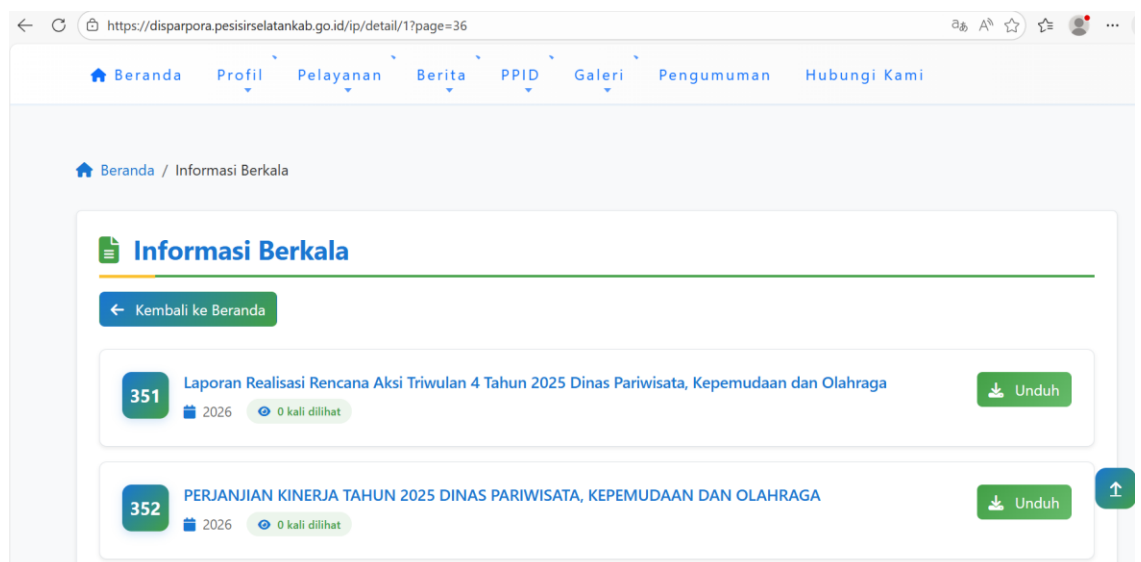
https://disparpora.pesisirselatankab.go.id/ip/detail/1?page=36

Beranda Profil Pelayanan Berita PPID Galeri Pengumuman Hubungi Kami

Beranda / Informasi Berkala

Informasi Berkala

Kembali ke Beranda

351 Laporan Realisasi Rencana Aksi Triwulan 4 Tahun 2025 Dinas Pariwisata, Kepemudaan dan Olahraga
2026 0 kali dilihat
Unduh

352 PERJANJIAN KINERJA TAHUN 2025 DINAS PARIWISATA, KEPEMUDAAN DAN OLAHRAGA
2026 0 kali dilihat
Unduh